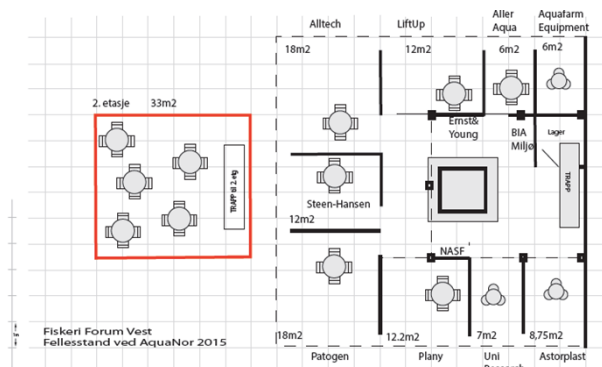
Alltech
LiftUp
Aller Aqua
Aquafarm Equipment
18m2
12m2
6m2
6m2
2. etasje
33m2
Ernst& Young
BIA Miljø
Lager
TRAPP til 2. etg
TRAPP
Steen-Hansen
12m2
NASF
Fiskeri Forum Vest
Fellesstand ved AquaNor 2015
18m2
12.2m2
7m2
8,75m2
Patogen
Plany
Uni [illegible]
Astorplast